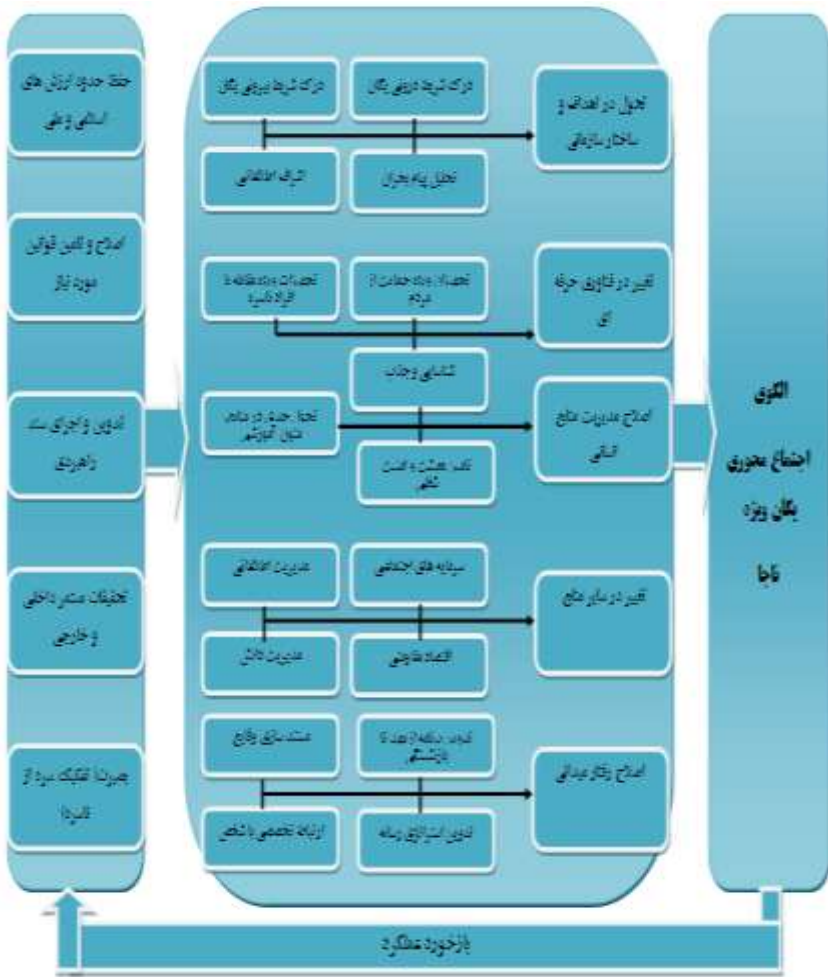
الگوی اجتماع محوری یگان ویژه ناجا

تحول در اهداف و ساختار سازمانی

درک شرایط درونی یگان

درک شرایط درونی یگان

تحلیل پیام بحران

اشراف اطلاعاتی

تغییر در فناوری حرفه ای

تجهیزات و لوازم حمایت از مردم

تجهیزات و لوازم مقابله با افراد ناشیره

شناسایی و جذب

اصلاح مدیریت منابع انسانی

تجهیز جدید در مقابل تحول آموزشی

تکریم، نظم و انسجام

تغییر در سایر منابع

سرمایه های اجتماعی

مدیریت اطلاعاتی

اقتصاد مقاومتی

مدیریت دانش

اصلاح رفتار عملیاتی

تدوین برنامه از بعد تا بازنشستگی

مستندسازی وقایع

تدوین استراتژی رسانه

ارتباط تخصصی با شخص

حفظ حدود ارزش های اسلامی و ملی

اصلاح و تکمیل قوانین مورد نیاز

تدوین و اجرای سند راهبردی

تحقیقات مستمر داخلی و خارجی

بهره‌گیری از تکنیک ستاد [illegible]

بازخورد عملکرد